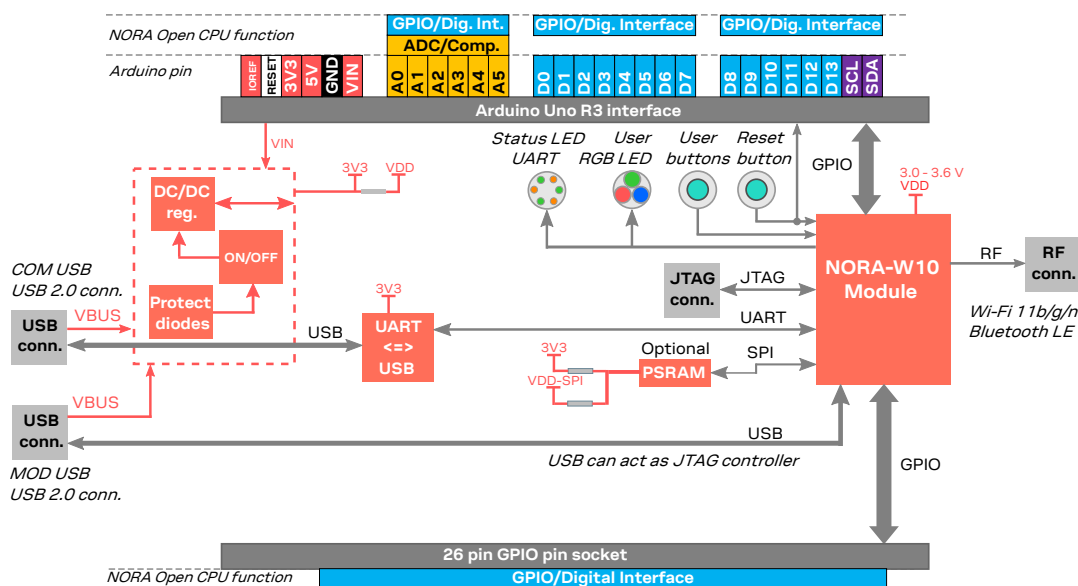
NORA Open CPU function

GPIO/Dig. Int.

ADC/Comp.

GPIO/Dig. Interface

GPIO/Dig. Interface

Arduino pin

IOREF RESET 3V3 5V GND VIN A0 A1 A2 A3 A4 A5 D0 D1 D2 D3 D4 D5 D6 D7 D8 D9 D10 D11 D12 D13 SCL SDA

Arduino Uno R3 interface

VIN

3V3 VDD

DC/DC reg.

ON/OFF

Protect diodes

Status LED UART

User RGB LED

User buttons

Reset button

GPIO

3.0 - 3.6 V VDD

COM USB USB 2.0 conn.

USB conn.

VBUS

USB

3V3

UART <=> USB

UART

JTAG conn.

JTAG

NORA-W10 Module

RF

RF conn.

Wi-Fi 11b/g/n Bluetooth LE

3V3

VDD-SPI

Optional

PSRAM

SPI

USB conn.

VBUS

USB

USB can act as JTAG controller

GPIO

MOD USB USB 2.0 conn.

26 pin GPIO pin socket

NORA Open CPU function

GPIO/Digital Interface